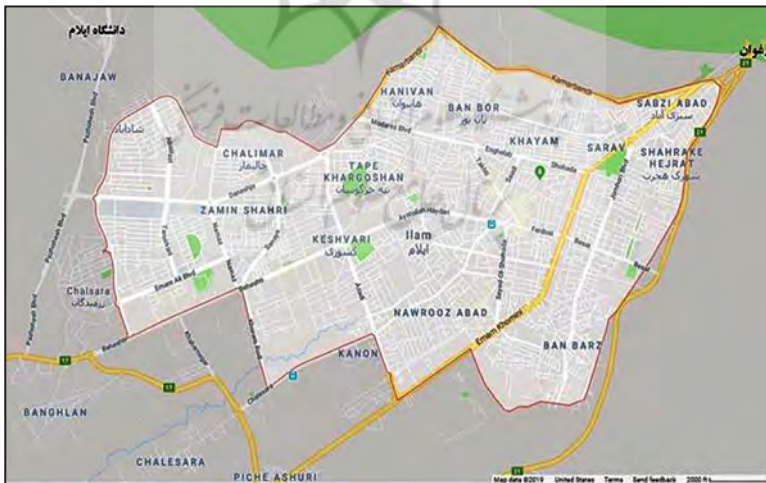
دانشگاه ایلام

BANAJAW

شاداباد

HANIVAN
هانیوان

BAN BOR
بان بور

SABZI ABAD
سبزی آباد

KHAYAM

SARAV

SHAHRAKE HEJRAT
شهرک هجرت

CHALIMAR
چالیمار

TAPE KHARGOSHAN
تپه خرگوشان

ZAMIN SHAHRI

KESHVARI
کشوری

Ilam
ایلام

Chalsara

NAWROOZ ABAD

BAN BARZ

KANON

BANGHLAN

CHALESARA

PICHE ASHURI

Map data ©2019 United States Terms Send feedback 2000 ft